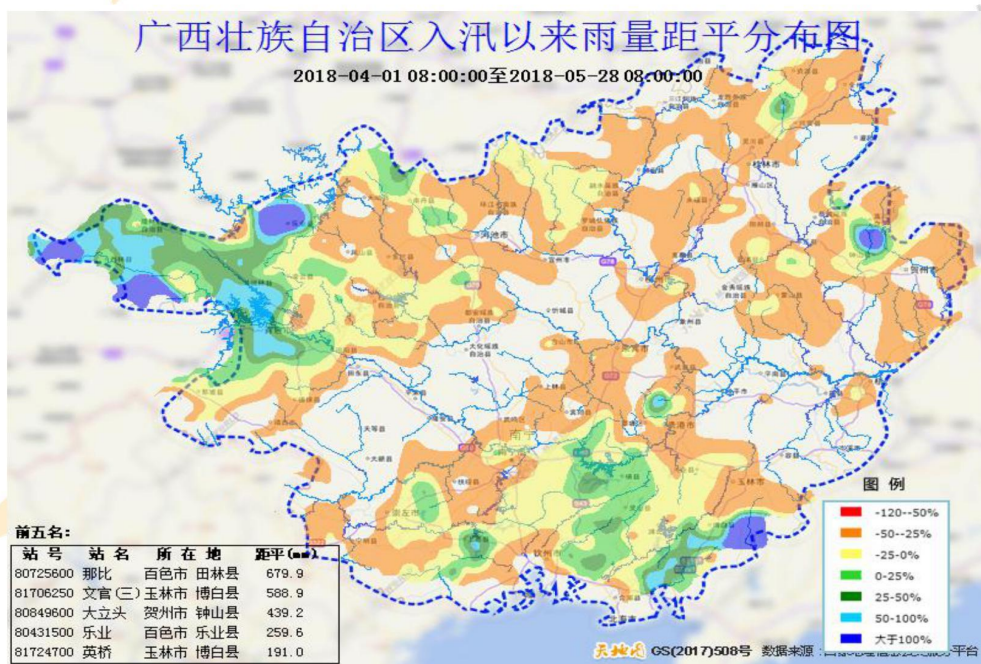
广西壮族自治区入汛以来雨量距平分布图

2018-04-01 08:00:00至2018-05-28 08:00:00

前五名:

| 站号 | 站名 | 所在地 | 距平(mm) |
|---|---|---|---|
| 80725600 | 那比 | 百色市 田林县 | 679.9 |
| 81706250 | 文官(三) | 玉林市 博白县 | 588.9 |
| 80849600 | 大立头 | 贺州市 钟山县 | 439.2 |
| 80431500 | 乐业 | 百色市 乐业县 | 259.6 |
| 81724700 | 英桥 | 玉林市 博白县 | 191.0 |

图例
-120--50%
-50--25%
-25-0%
0-25%
25-50%
50-100%
大于100%

天地图 GS(2017)508号 数据来源：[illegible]平台